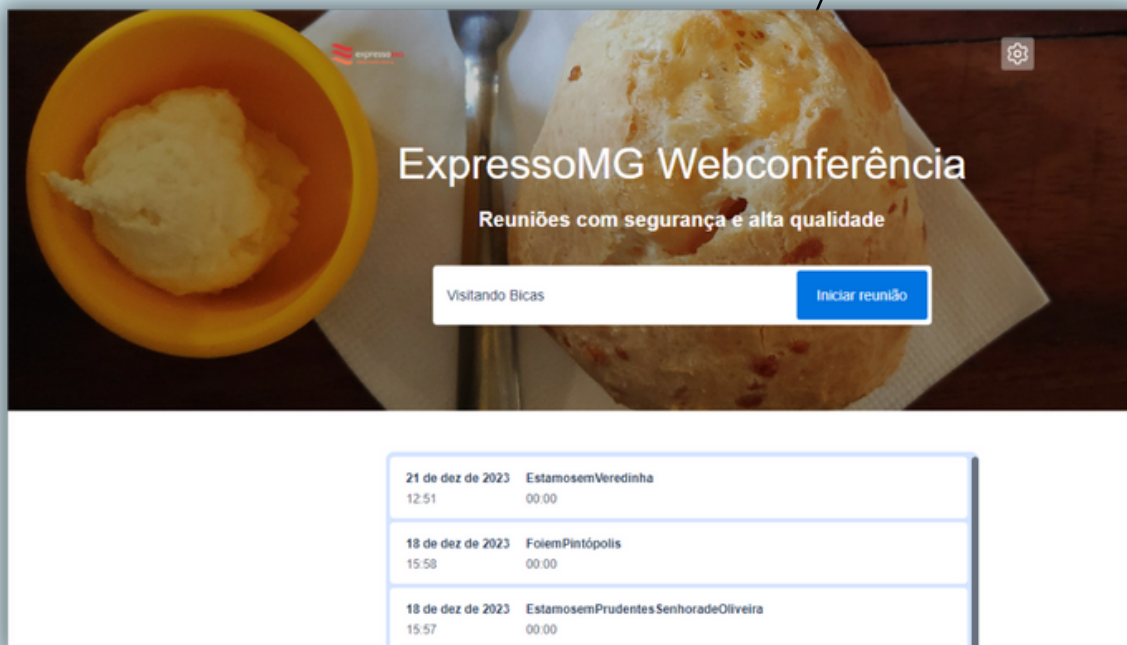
expressomg

ExpressoMG Webconferência

Reuniões com segurança e alta qualidade

Visitando Bicas

Iniciar reunião

21 de dez de 2023 12:51 EstamosemVeredinha 00:00

18 de dez de 2023 15:58 FoiemPintópolis 00:00

18 de dez de 2023 15:57 EstamosemPrudentesSenhoradeOliveira 00:00